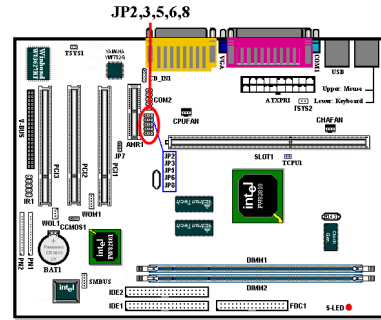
JP2,3,5,6,8
TSYS1
YAMAHA YMF752-S
Winbond W83627HF
F_IR1
COM2
VGA
COM1
USB
Upper: Mouse
Lower: Keyboard
ATXPR1
TSYS2
CPUFAN
CHAFAN
AMR1
JP7
JP2
JP3
JP5
JP6
JP8
SLOT1
TCPU1
PCI3
PCI2
PCI1
ISA
IR1
WOH1
WOL1
CCMOS1
BAT1
PN1
PN2
intel
DIMM1
DIMM2
SMBUS
IDE2
IDE1
FDC1
S-LED